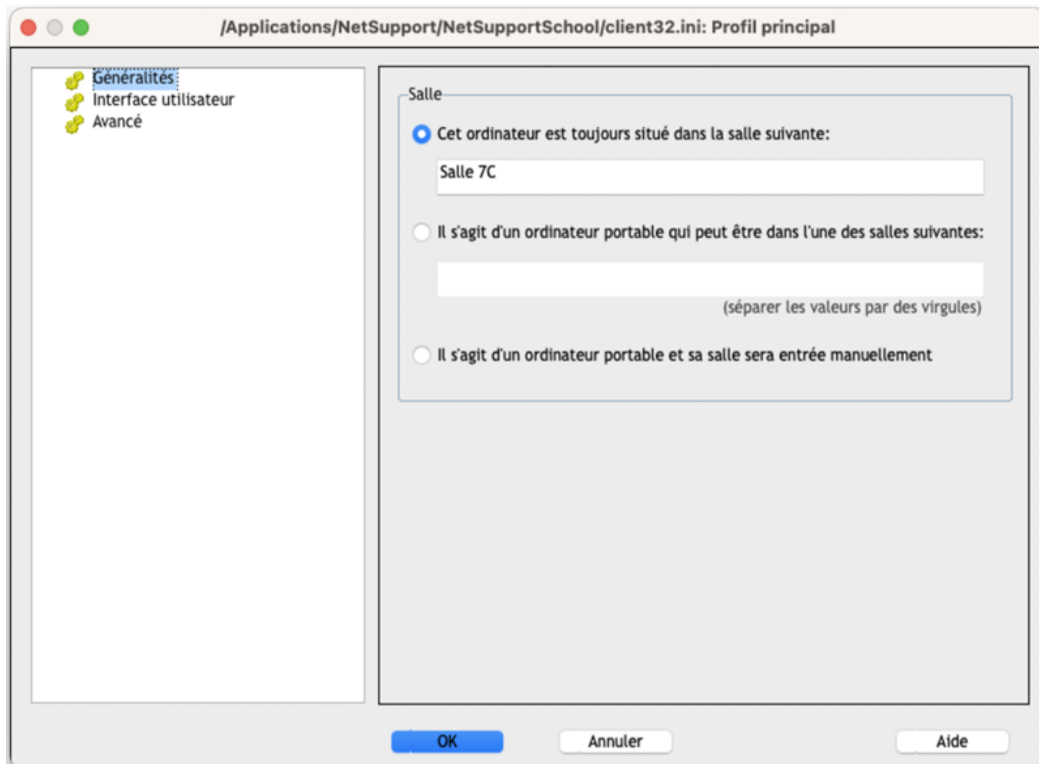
/Applications/NetSupport/NetSupportSchool/client32.ini: Profil principal

Généralités
Interface utilisateur
Avancé

Salle

Cet ordinateur est toujours situé dans la salle suivante:

Salle 7C

Il s'agit d'un ordinateur portable qui peut être dans l'une des salles suivantes:

(séparer les valeurs par des virgules)

Il s'agit d'un ordinateur portable et sa salle sera entrée manuellement

OK
Annuler
Aide